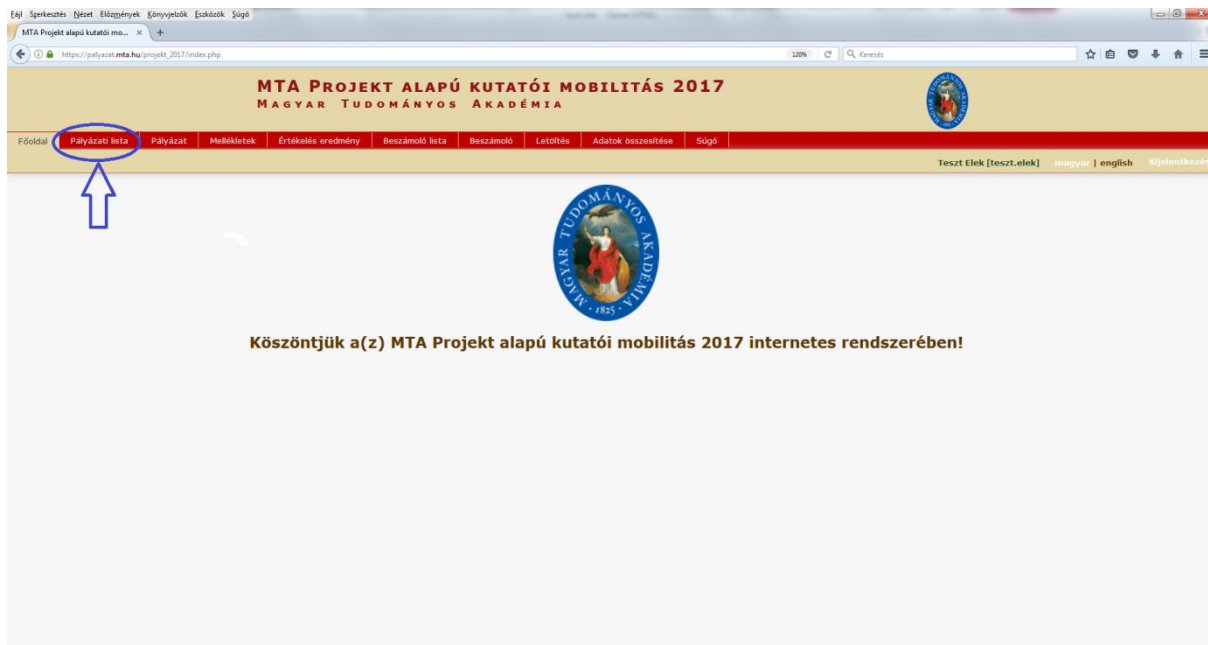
Fájl Szerkesztés Nézet Előzmények Könyvjelzők Eszközök Súgó

MTA Projekt alapú kutatói mo... ×

https://palyazat.mta.hu/projekt_2017/index.php

120%

Keresés

MTA Projekt alapú kutatói mobilitás 2017
Magyar Tudományos Akadémia

Főoldal | Pályázati lista | Pályázat | Mellékletek | Értékelés eredmény | Beszámoló lista | Beszámoló | Letöltés | Adatok összesítése | Súgó

Teszt Elek [teszt.elek] magyar | english Kijelentkezé

MAGYAR TUDOMÁNYOS AKADÉMIA 1825

Köszöntjük a(z) MTA Projekt alapú kutatói mobilitás 2017 internetes rendszerében!